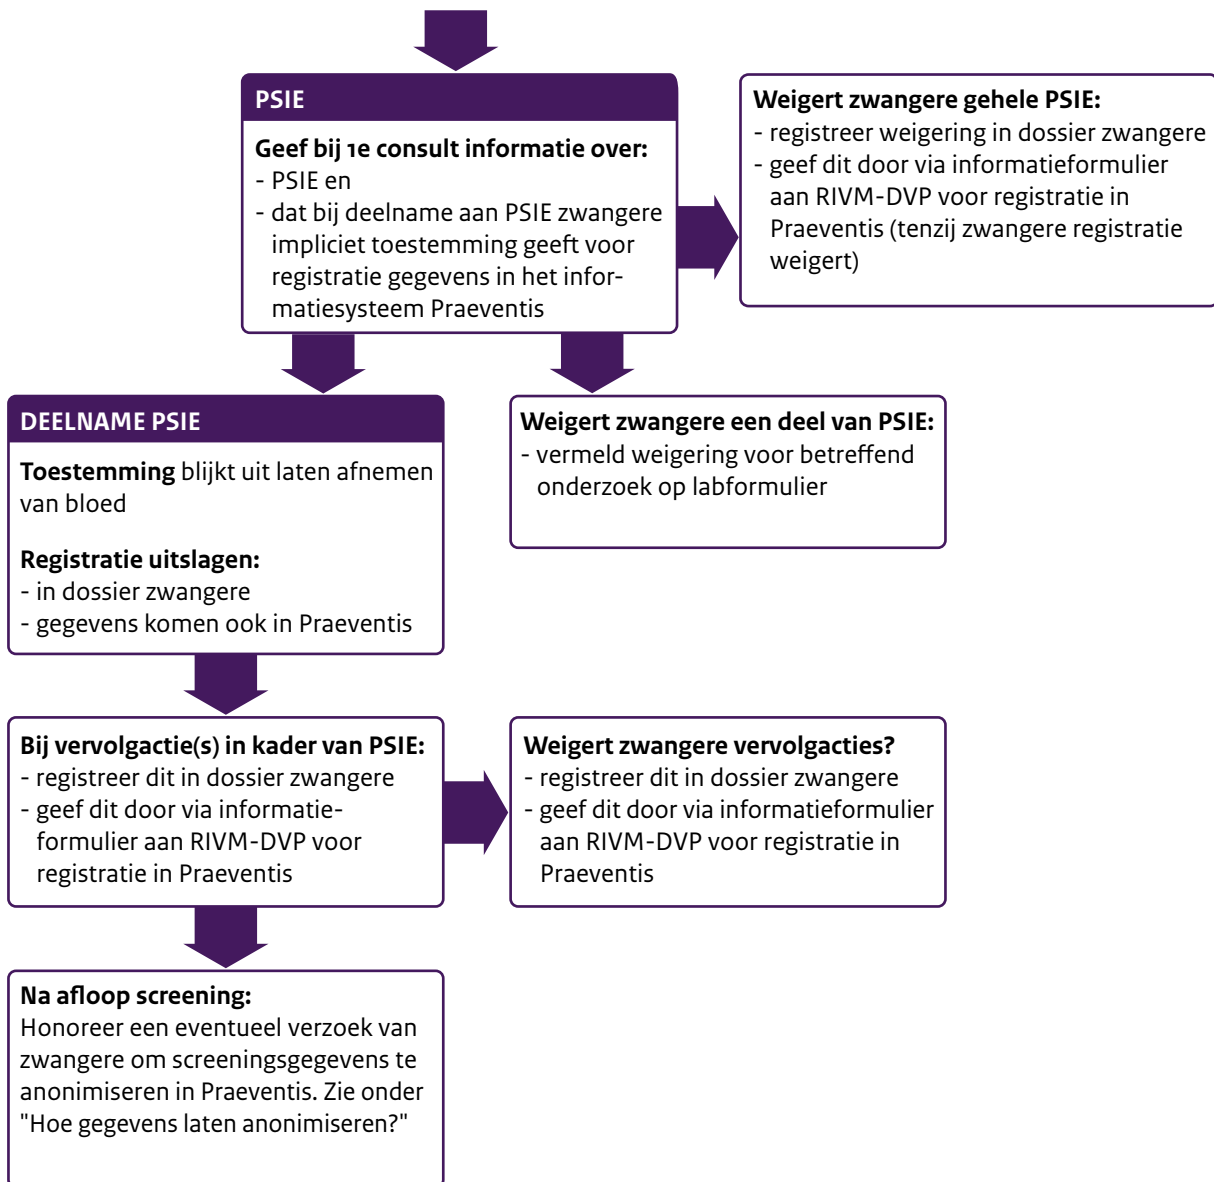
PSIE

**Geef bij 1e consult informatie over:**
- PSIE en
- dat bij deelname aan PSIE zwangere impliciet toestemming geeft voor registratie gegevens in het informatiesysteem Praeventis

**Weigert zwangere gehele PSIE:**
- registreer weigering in dossier zwangere
- geef dit door via informatieformulier aan RIVM-DVP voor registratie in Praeventis (tenzij zwangere registratie weigert)

DEELNAME PSIE

**Toestemming** blijkt uit laten afnemen van bloed

**Registratie uitslagen:**
- in dossier zwangere
- gegevens komen ook in Praeventis

**Weigert zwangere een deel van PSIE:**
- vermeld weigering voor betreffend onderzoek op labformulier

**Bij vervolgactie(s) in kader van PSIE:**
- registreer dit in dossier zwangere
- geef dit door via informatieformulier aan RIVM-DVP voor registratie in Praeventis

**Weigert zwangere vervolgacties?**
- registreer dit in dossier zwangere
- geef dit door via informatieformulier aan RIVM-DVP voor registratie in Praeventis

**Na afloop screening:**
Honoreer een eventueel verzoek van zwangere om screeningsgegevens te anonimiseren in Praeventis. Zie onder "Hoe gegevens laten anonimiseren?"